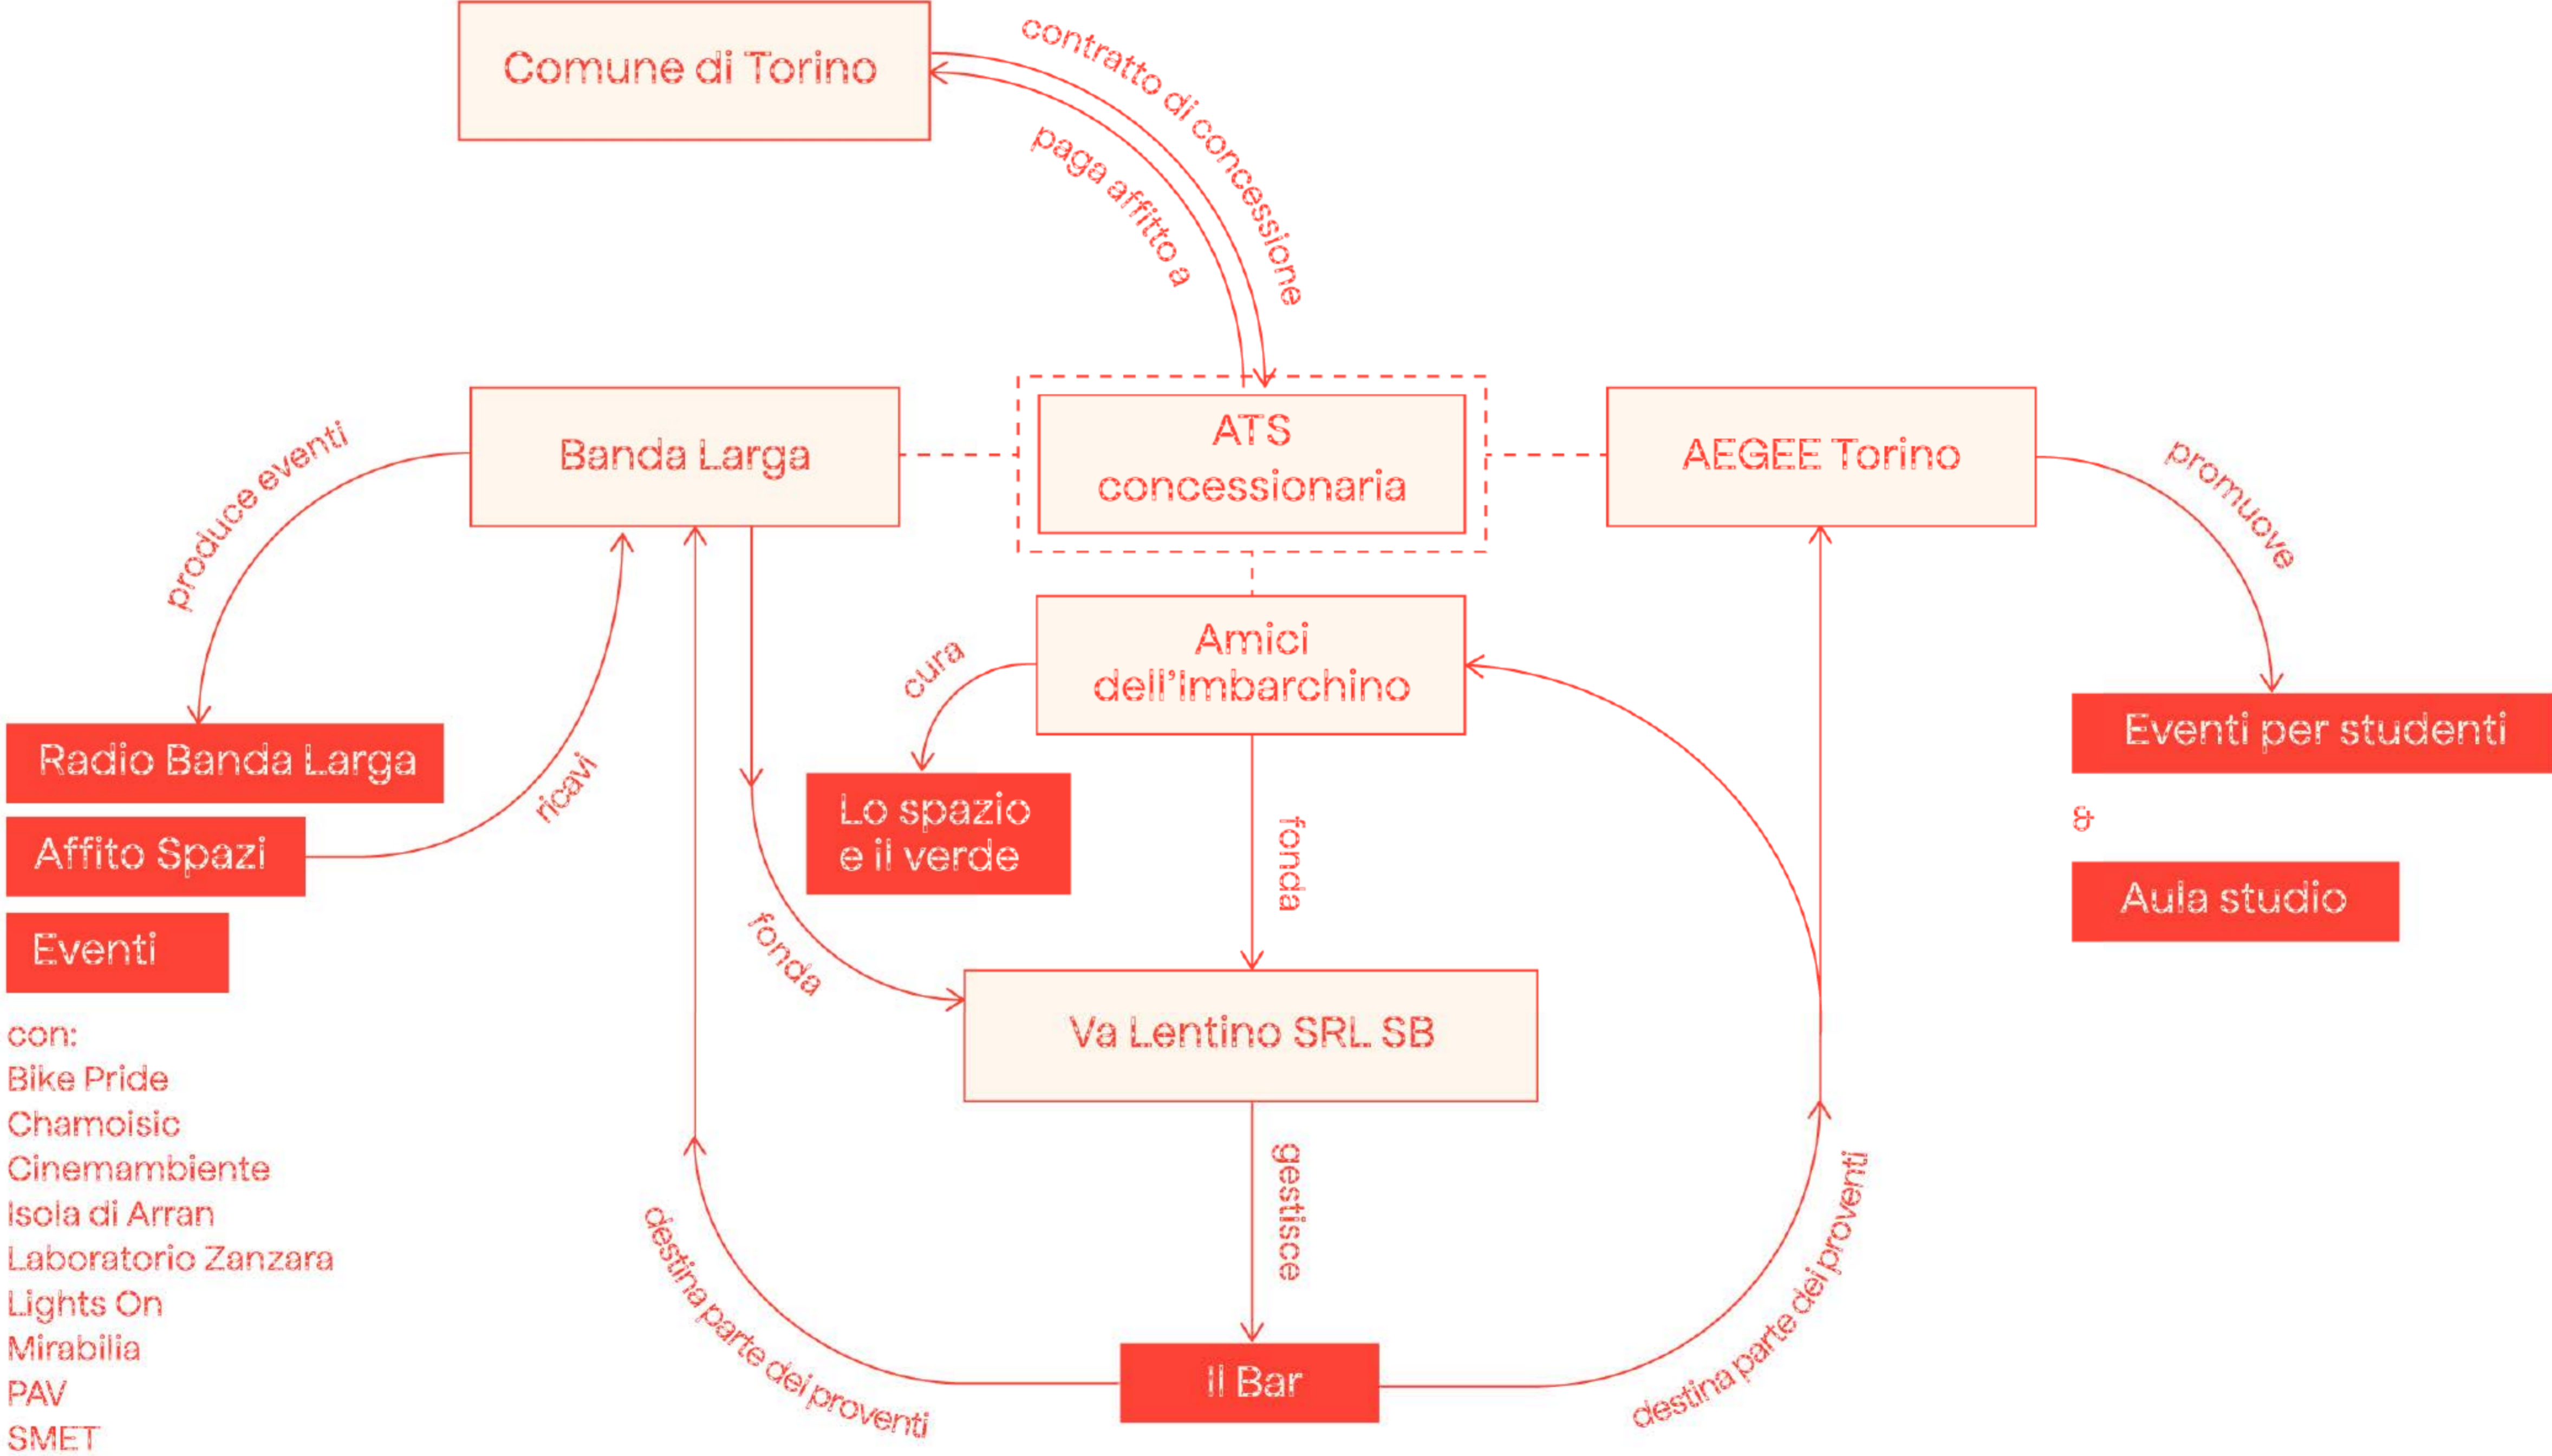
Comune di Torino

contratto di concessione

paga affitto a

Banda Larga

ATS concessionaria

AEGEE Torino

produce eventi

promuove

Amici dell'Imbarchino

cura

Radio Banda Larga

Affito Spazi

Eventi

ricavi

Lo spazio e il verde

fonda

Eventi per studenti

&

Aula studio

fonda

Va Lentino SRL SB

con:
Bike Pride
Chamoisic
Cinemambiente
Isola di Arran
Laboratorio Zanzara
Lights On
Mirabilia
PAV
SMET

gestisce

destina parte dei proventi

Il Bar

destina parte dei proventi